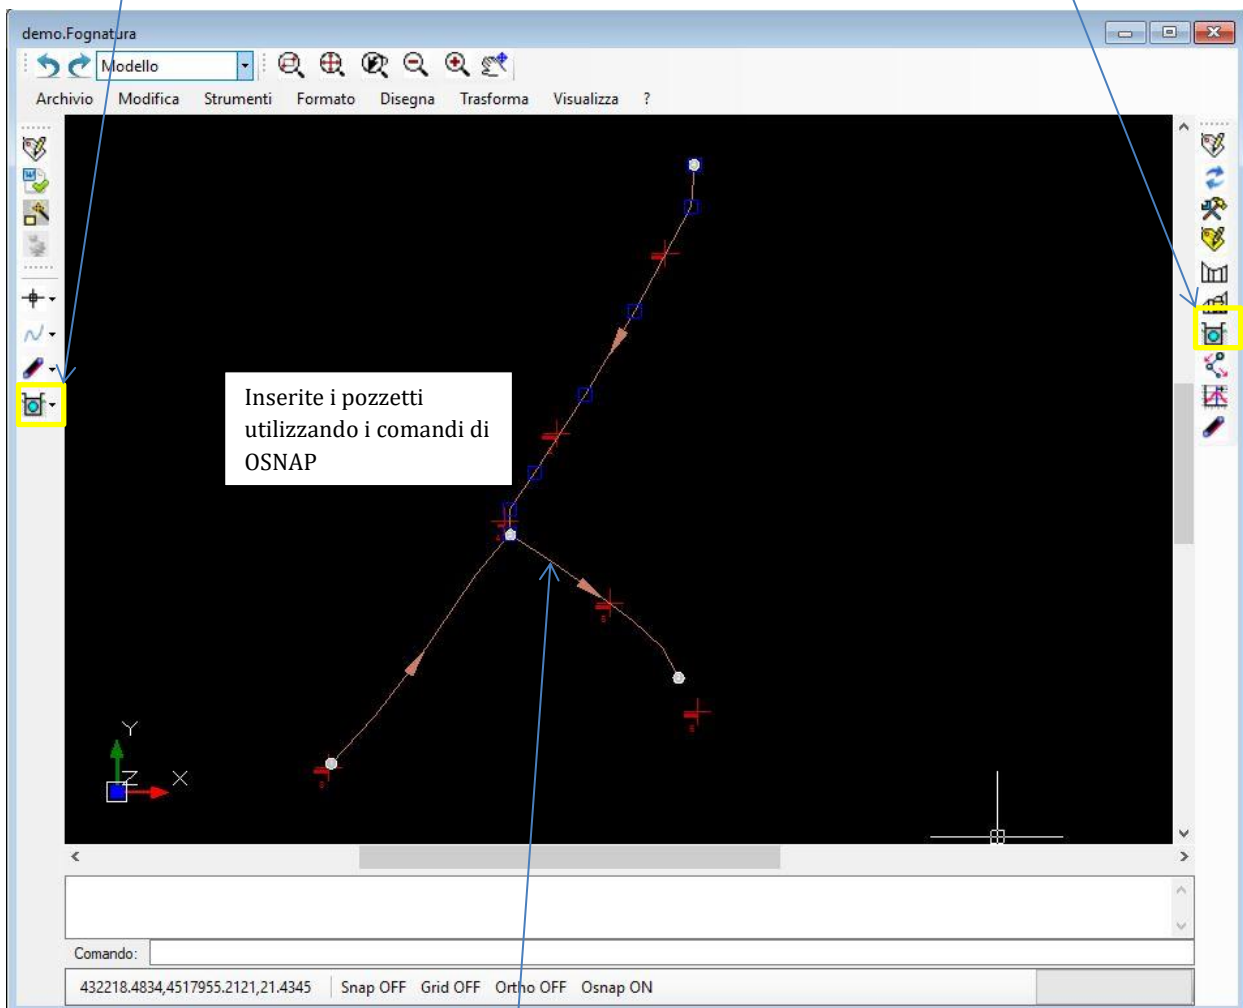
demo.Fognatura

Modello

Archivio Modifica Strumenti Formato Disegna Trasforma Visualizza ?

Inserite i pozzetti utilizzando i comandi di OSNAP

Y

Z

X

Comando:

432218.4834,4517955.2121,21.4345 Snap OFF Grid OFF Ortho OFF Osnap ON